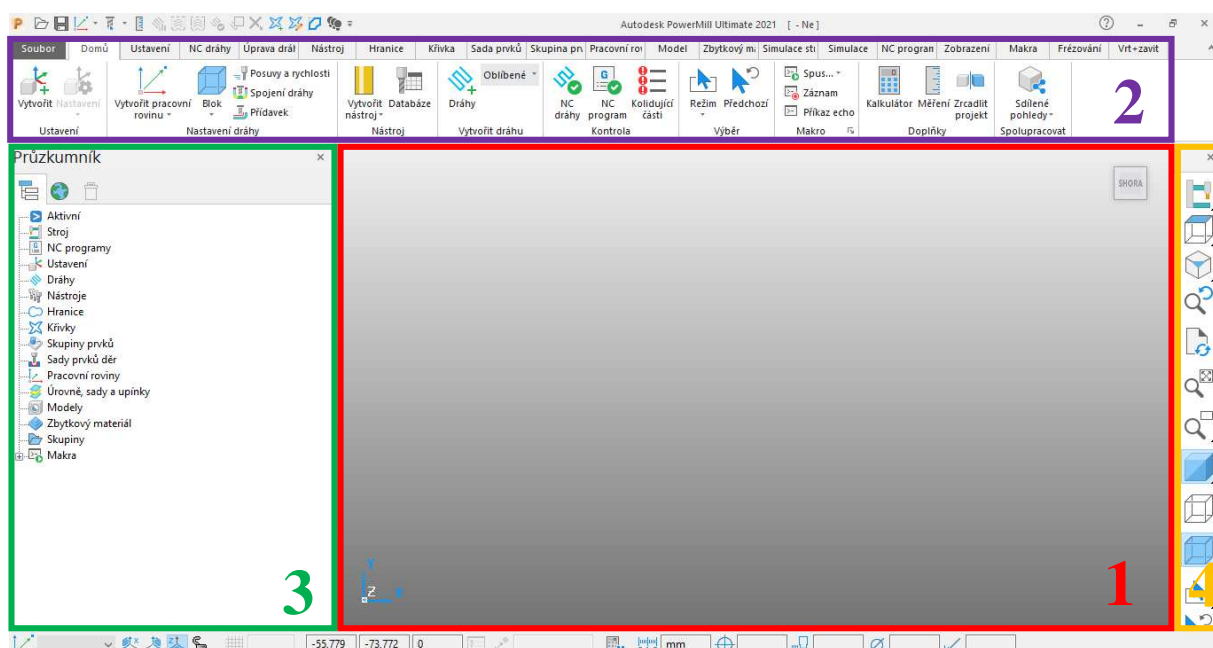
Autodesk PowerMill Ultimate 2021 [ - Ne ]

Soubor | Domů | Ustavení | NC dráhy | Úprava drát | Nástroj | Hranice | Křivka | Sada prvků | Skupina prv | Pracovní ro | Model | Zbytkový m | Simulace st | Simulace | NC program | Zobrazení | Makra | Frézování | Vrt+zavit

Vytvořit Nastavení
Ustavení

Vytvořit pracovní rovinu
Blok
Posuvy a rychlosti
Spojení dráhy
Přídavek
Nastavení dráhy

Vytvořit nástroj
Databáze
Nástroj

Dráhy
Oblíbené
Vytvořit dráhu

NC dráhy
NC program
Kolidující části
Kontrola

Režim
Předchozí
Výběr

Spus...
Záznam
Příkaz echo
Makro

Kalkulátor
Měření
Zrcadlit projekt
Doplňky

Sdílené pohledy
Spolupracovat

2

Průzkumník
Aktivní
Stroj
NC programy
Ustavení
Dráhy
Nástroje
Hranice
Křivky
Skupiny prvků
Sady prvků děr
Pracovní roviny
Úrovně, sady a upínky
Modely
Zbytkový materiál
Skupiny
Makra

3

SHORA

Y
Z
X

1

4

-55.779 | -73.772 | 0 | mm